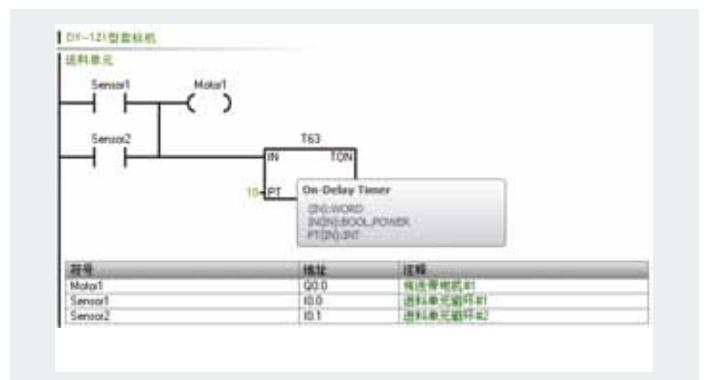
DY-121型套标机

送料单元

Sensor1

Motor1

Sensor2

T63

IN

TON

10

PT

On-Delay Timer

(IN):WORD
IN(IN):BOOL,POWER
PT(IN):INT

| 符号 | 地址 | 注释 |
|---|---|---|
| Motor1 | Q0.0 | 传送带电机#1 |
| Sensor1 | I0.0 | 进料单元验杯#1 |
| Sensor2 | I0.1 | 进料单元验杯#2 |